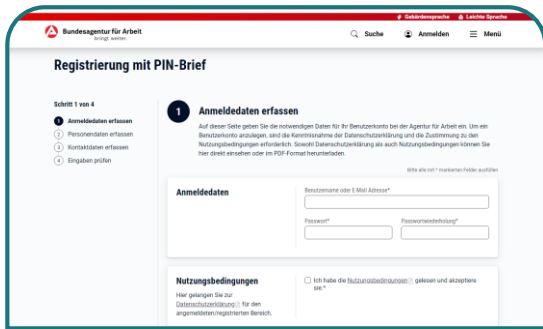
Gebärdensprache Leichte Sprache

Bundesagentur für Arbeit
bringt weiter.

Suche Anmelden Menü

Registrierung mit PIN-Brief

Schritt 1 von 4

1 Anmeldedaten erfassen
2 Personendaten erfassen
3 Kontaktdaten erfassen
4 Eingaben prüfen

1 Anmeldedaten erfassen

Auf dieser Seite geben Sie die notwendigen Daten für Ihr Benutzerkonto bei der Agentur für Arbeit ein. Um ein Benutzerkonto anzulegen, sind die Kenntnisnahme der Datenschutzerklärung und die Zustimmung zu den Nutzungsbedingungen erforderlich. Sowohl Datenschutzerklärung als auch Nutzungsbedingungen können Sie hier direkt einsehen oder im PDF-Format herunterladen.

Bitte alle mit * markierten Felder ausfüllen

Anmeldedaten

Benutzername oder E-Mail Adresse*

Passwort*

Passwortwiederholung*

Nutzungsbedingungen

Hier gelangen Sie zur Datenschutzerklärung für den angemeldeten/registrierten Bereich.

Ich habe die Nutzungsbedingungen gelesen und akzeptiere sie.*